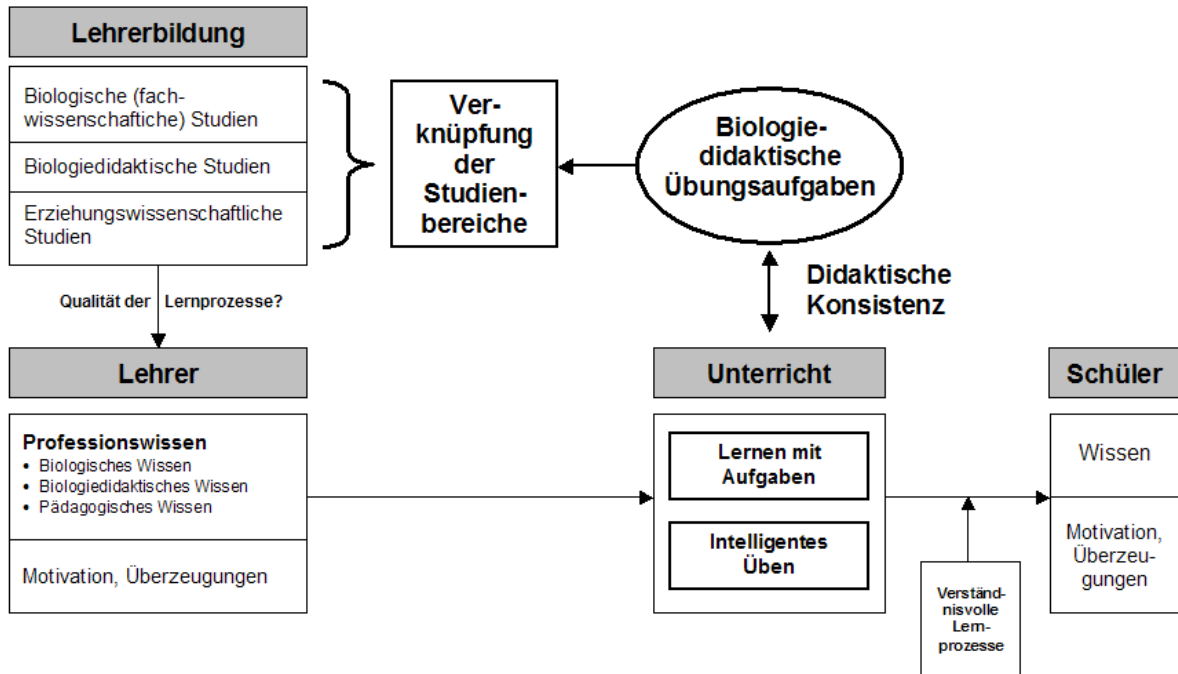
Lehrerbildung

Biologische (fachwissenschaftiche) Studien

Biologiedidaktische Studien

Erziehungswissenschaftliche Studien

Verknüpfung der Studienbereiche

Biologiedidaktische Übungsaufgaben

Didaktische Konsistenz

Qualität der Lernprozesse?

Lehrer

Professionswissen
• Biologisches Wissen
• Biologiedidaktisches Wissen
• Pädagogisches Wissen

Motivation, Überzeugungen

Unterricht

Lernen mit Aufgaben

Intelligentes Üben

Verständnisvolle Lernprozesse

Schüler

Wissen

Motivation, Überzeugungen